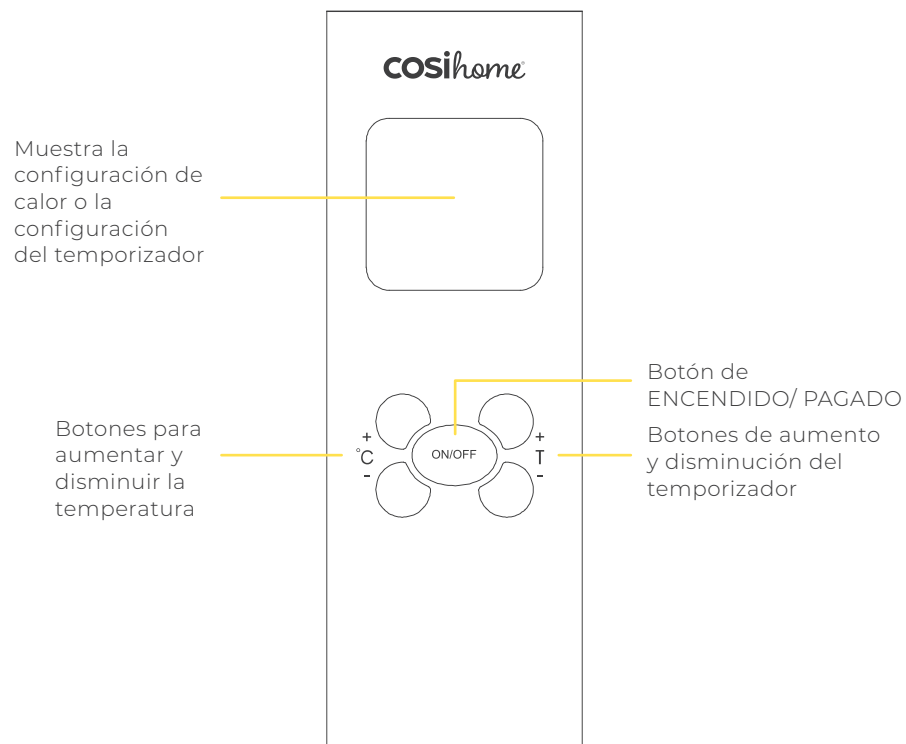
cosihome

Muestra la configuración de calor o la configuración del temporizador

Botón de ENCENDIDO/ PAGADO

Botones para aumentar y disminuir la temperatura

+
˚C
-

ON/OFF

+
T
-

Botones de aumento y disminución del temporizador